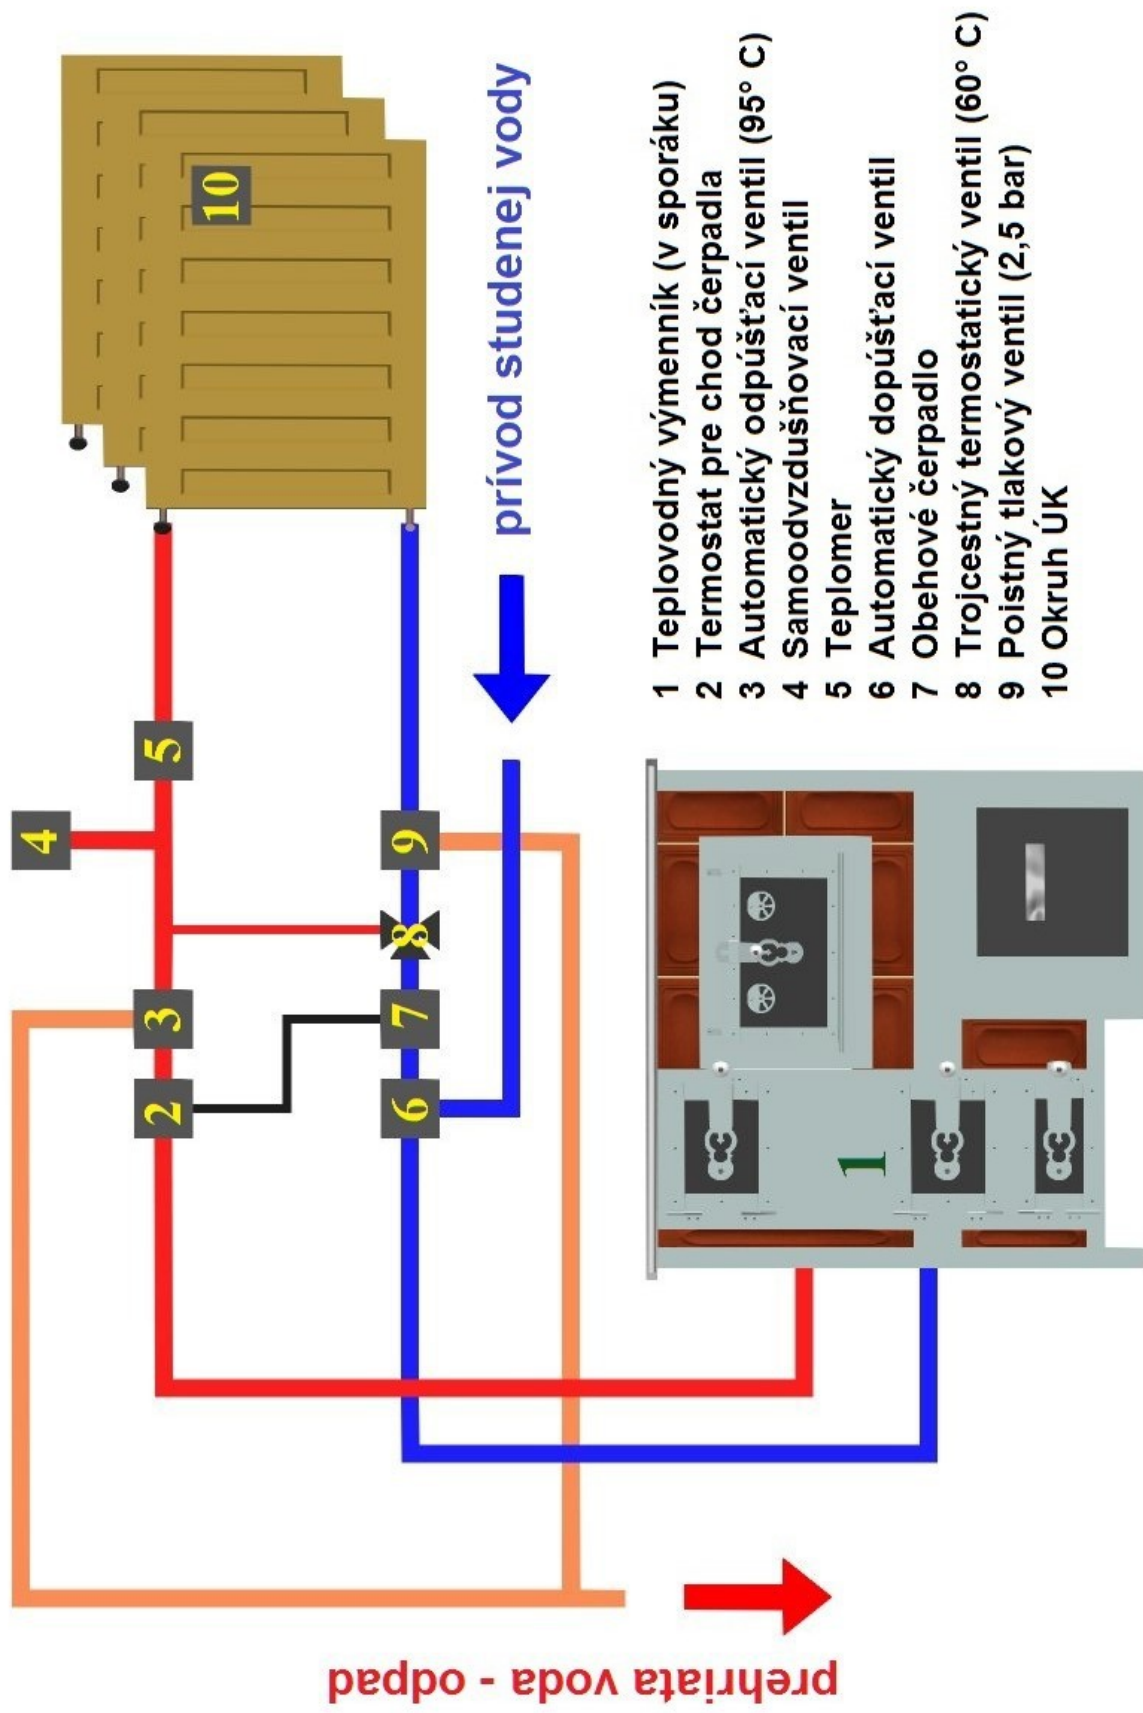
prívod studenej vody

1 Teplovodný výmenník (v sporáku)
2 Termostat pre chod čerpadla
3 Automatický odpúšťací ventil (95° C)
4 Samoodvzdušňovací ventil
5 Teplomer
6 Automatický dopúšťací ventil
7 Obehové čerpadlo
8 Trojcestný termostatický ventil (60° C)
9 Poistný tlakový ventil (2,5 bar)
10 Okruh ÚK

10
5
4
9
8
3
7
2
6
1

prehriata voda - odpad